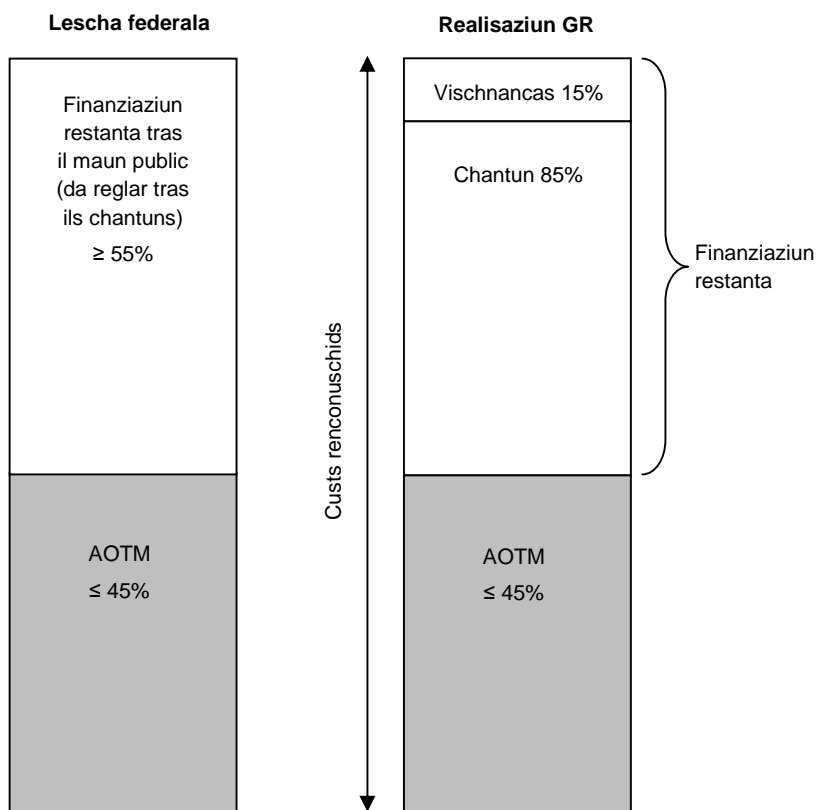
Lescha federala

Finanziaziun restanta tras il maun public (da reglar tras ils chantuns)

≥ 55%

AOTM

≤ 45%

Custs renconuschids

Realisaziun GR

Vischnancas 15%

Chantun 85%

AOTM

≤ 45%

Finanziaziun restanta